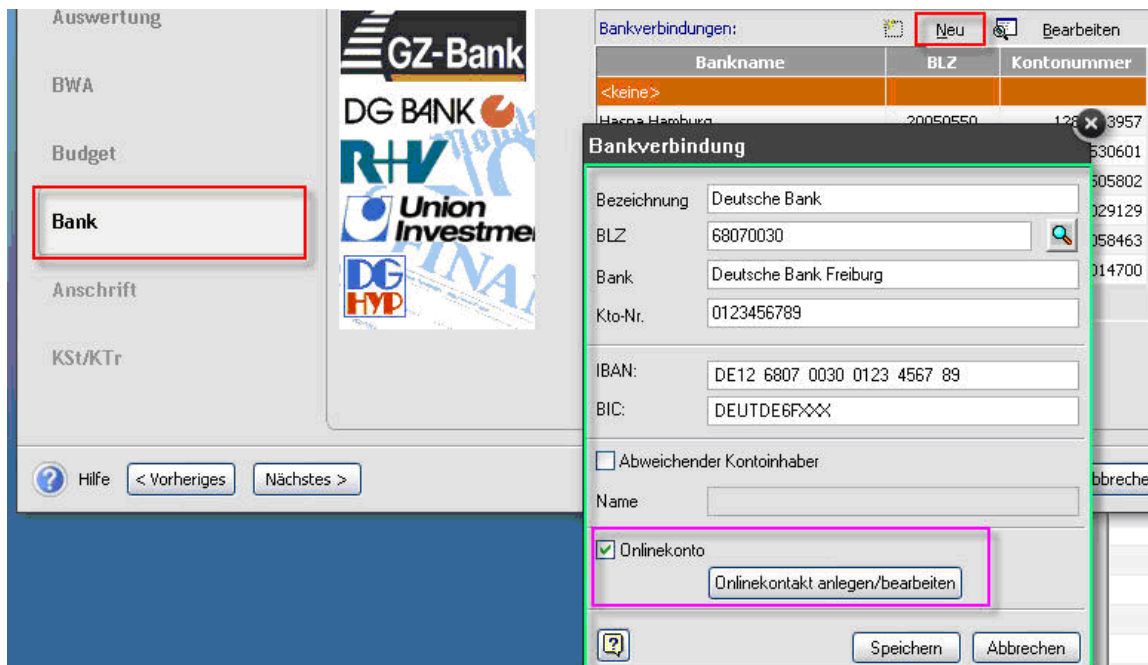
Auswertung

BWA

Budget

Bank

Anschrift

KSt/KTr

GZ-Bank

DG BANK

R+V

Union Investme

DG HYP

Bankverbindungen:

Neu

Bearbeiten

| Bankname | BLZ | Kontonummer |
|---|---|---|
| <keine> | | |
| Haspa Hamburg | 20050550 | 128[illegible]3957 |
| | | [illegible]530601 |
| | | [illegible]505802 |
| | | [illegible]029129 |
| | | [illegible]058463 |
| | | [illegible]014700 |

Bankverbindung

Bezeichnung Deutsche Bank

BLZ 68070030

Bank Deutsche Bank Freiburg

Kto-Nr. 0123456789

IBAN: DE12 6807 0030 0123 4567 89

BIC: DEUTDE6FXXX

Abweichender Kontoinhaber

Name

Onlinekonto

Onlinekontakt anlegen/bearbeiten

Speichern Abbrechen

Hilfe < Vorheriges Nächstes >

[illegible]bbreche